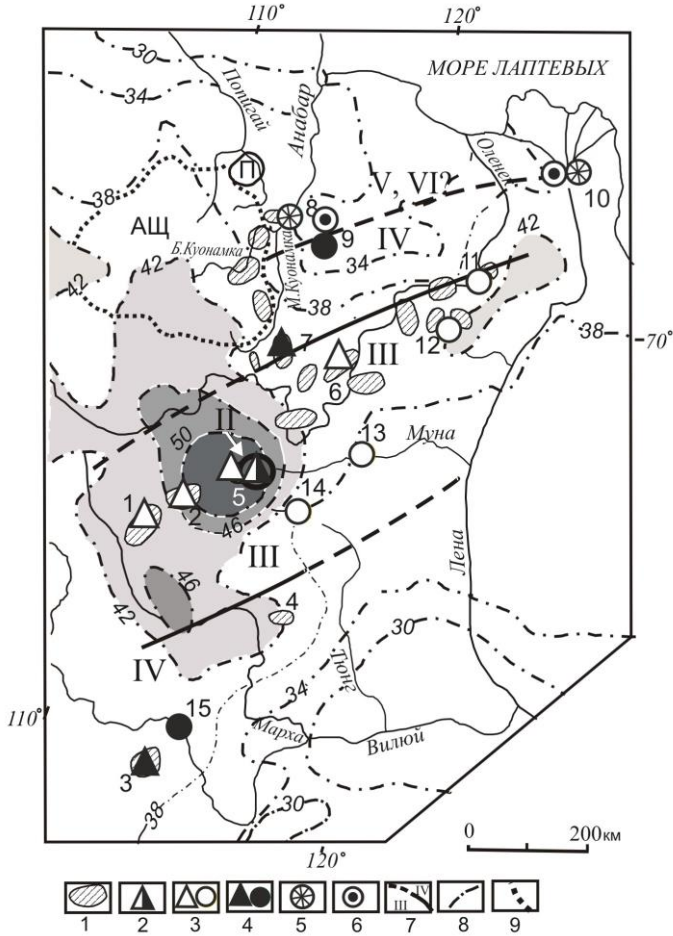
110°
120°
30
МОРЕ ЛАПТЕВЫХ
34
Попигай
Анабар
П
Оленек
38
V, VI?
8
10
АЩ
Б.Куонамка
9
IV
42
42
34
М.Куонамка
11
42
38
12
-38
70°
7
III
6
II
50
13
Муна
5
14
1
2
46
III
Лена
46
4
42
IV
30
Тюнг
34
110°
15
Марха
Вилюй
3
38
30
0
200км
120°
1
2
3
4
5
6
IV
III
7
8
9